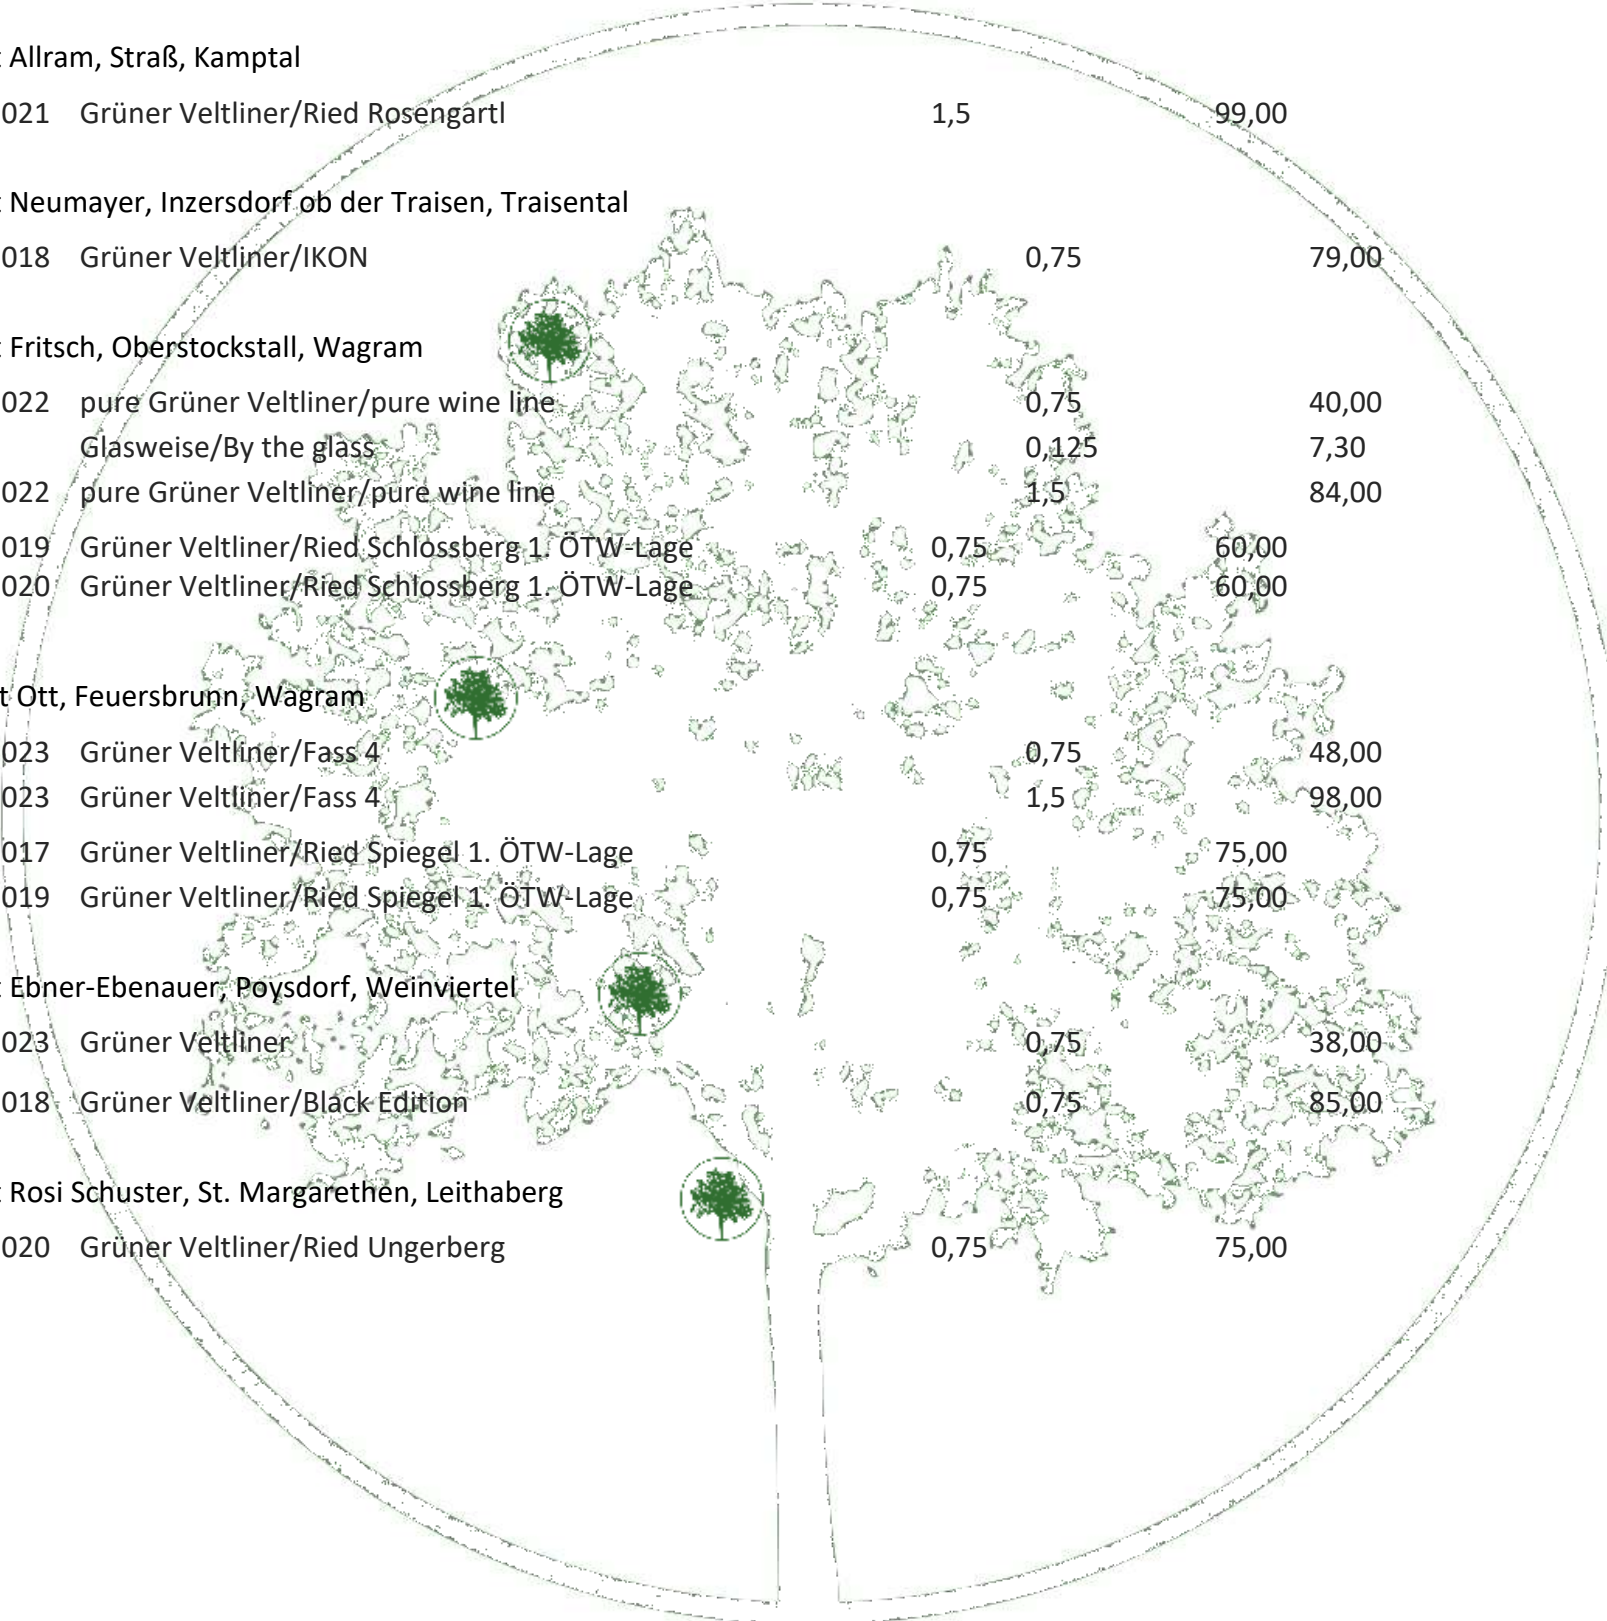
t Allram, Straß, Kamptal

021 Grüner Veltliner/Ried Rosengartl 1,5 99,00

t Neumayer, Inzersdorf ob der Traisen, Traisental

018 Grüner Veltliner/IKON 0,75 79,00

t Fritsch, Oberstockstall, Wagram

022 pure Grüner Veltliner/pure wine line 0,75 40,00
Glasweise/By the glass 0,125 7,30
022 pure Grüner Veltliner/pure wine line 1,5 84,00
019 Grüner Veltliner/Ried Schlossberg 1. ÖTW-Lage 0,75 60,00
020 Grüner Veltliner/Ried Schlossberg 1. ÖTW-Lage 0,75 60,00

t Ott, Feuersbrunn, Wagram

023 Grüner Veltliner/Fass 4 0,75 48,00
023 Grüner Veltliner/Fass 4 1,5 98,00
017 Grüner Veltliner/Ried Spiegel 1. ÖTW-Lage 0,75 75,00
019 Grüner Veltliner/Ried Spiegel 1. ÖTW-Lage 0,75 75,00

t Ebner-Ebenauer, Poysdorf, Weinviertel

023 Grüner Veltliner 0,75 38,00
018 Grüner Veltliner/Black Edition 0,75 85,00

t Rosi Schuster, St. Margarethen, Leithaberg

020 Grüner Veltliner/Ried Ungerberg 0,75 75,00